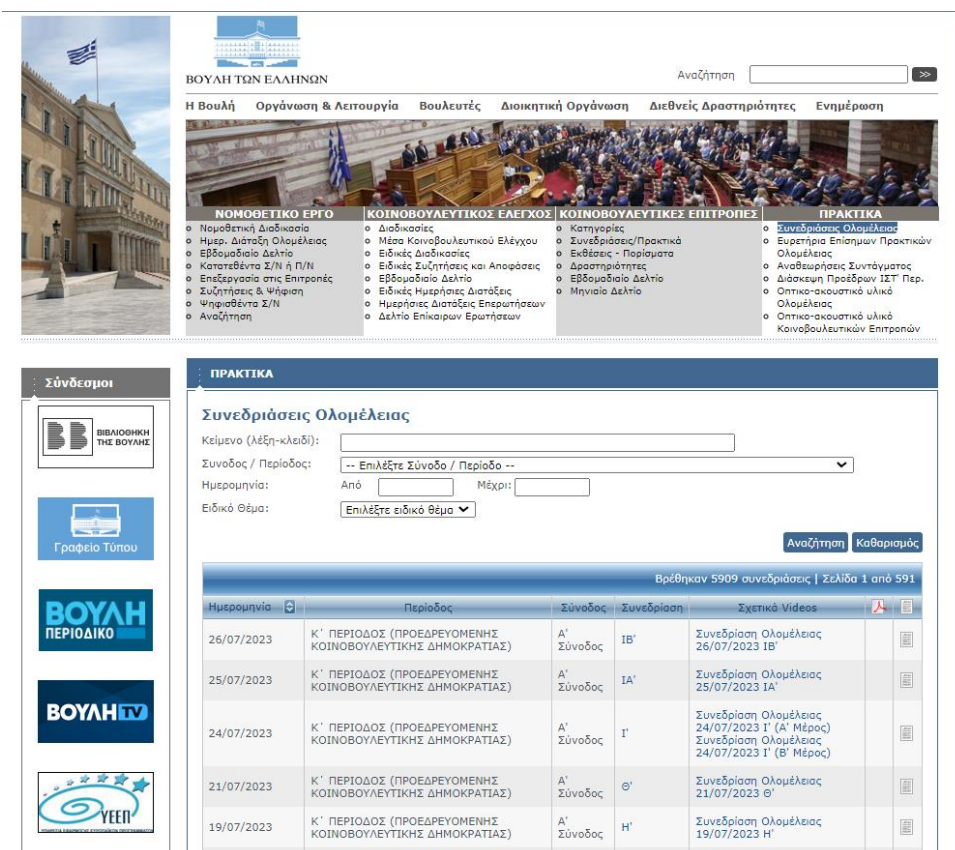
ΒΟΥΛΗ ΤΩΝ ΕΛΛΗΝΩΝ

Αναζήτηση >>

Η Βουλή Οργάνωση & Λειτουργία Βουλευτές Διοικητική Οργάνωση Διεθνείς Δραστηριότητες Ενημέρωση

ΝΟΜΟΘΕΤΙΚΟ ΕΡΓΟ
Νομοθετική Διαδικασία
Ημερ. Διάταξη Ολομέλειας
Εβδομαδιαίο Δελτίο
Κατατεθέντα Σ/Ν ή Π/Ν
Επεξεργασία στις Επιτροπές
Συζητήσεις & Ψήφιση
Ψηφισθέντα Σ/Ν
Αναζήτηση

ΚΟΙΝΟΒΟΥΛΕΥΤΙΚΟΣ ΕΛΕΓΧΟΣ
Διαδικασίες
Μέσα Κοινοβουλευτικού Ελέγχου
Ειδικές Διαδικασίες
Ειδικές Συζητήσεις και Αποφάσεις
Εβδομαδιαίο Δελτίο
Ειδικές Ημερήσιες Διατάξεις
Ημερήσιες Διατάξεις Επερωτήσεων
Δελτίο Επίκαιρων Ερωτήσεων

ΚΟΙΝΟΒΟΥΛΕΥΤΙΚΕΣ ΕΠΙΤΡΟΠΕΣ
Κατηγορίες
Συνεδριάσεις/Πρακτικά
Εκθέσεις - Πορίσματα
Δραστηριότητες
Εβδομαδιαίο Δελτίο
Μηνιαίο Δελτίο

ΠΡΑΚΤΙΚΑ
Συνεδριάσεις Ολομέλειας
Ευρετήρια Επίσημων Πρακτικών Ολομέλειας
Αναθεωρήσεις Συντάγματος
Διάσκεψη Προέδρων ΙΣΤ' Περ.
Οπτικο-ακουστικό υλικό Ολομέλειας
Οπτικο-ακουστικό υλικό Κοινοβουλευτικών Επιτροπών

Σύνδεσμοι

ΒΙΒΛΙΟΘΗΚΗ ΤΗΣ ΒΟΥΛΗΣ

Γραφείο Τύπου

ΒΟΥΛΗ ΠΕΡΙΟΔΙΚΟ

ΒΟΥΛΗ TV

ΥΕΕΠ

ΠΡΑΚΤΙΚΑ

Συνεδριάσεις Ολομέλειας

Κείμενο (λέξη-κλειδί):
Συνοδος / Περίοδος: -- Επιλέξτε Σύνοδο / Περίοδο --
Ημερομηνία: Από Μέχρι:
Ειδικό Θέμα: Επιλέξτε ειδικό θέμα

Αναζήτηση Καθαρισμός

Βρέθηκαν 5909 συνεδριάσεις | Σελίδα 1 από 591

| Ημερομηνία | Περίοδος | Σύνοδος | Συνεδρίαση | Σχετικά Videos |
|---|---|---|---|---|
| 26/07/2023 | Κ΄ ΠΕΡΙΟΔΟΣ (ΠΡΟΕΔΡΕΥΟΜΕΝΗΣ ΚΟΙΝΟΒΟΥΛΕΥΤΙΚΗΣ ΔΗΜΟΚΡΑΤΙΑΣ) | Α' Σύνοδος | ΙΒ' | Συνεδρίαση Ολομέλειας 26/07/2023 ΙΒ' |
| 25/07/2023 | Κ΄ ΠΕΡΙΟΔΟΣ (ΠΡΟΕΔΡΕΥΟΜΕΝΗΣ ΚΟΙΝΟΒΟΥΛΕΥΤΙΚΗΣ ΔΗΜΟΚΡΑΤΙΑΣ) | Α' Σύνοδος | ΙΑ' | Συνεδρίαση Ολομέλειας 25/07/2023 ΙΑ' |
| 24/07/2023 | Κ΄ ΠΕΡΙΟΔΟΣ (ΠΡΟΕΔΡΕΥΟΜΕΝΗΣ ΚΟΙΝΟΒΟΥΛΕΥΤΙΚΗΣ ΔΗΜΟΚΡΑΤΙΑΣ) | Α' Σύνοδος | Ι' | Συνεδρίαση Ολομέλειας 24/07/2023 Ι' (Α' Μέρος) Συνεδρίαση Ολομέλειας 24/07/2023 Ι' (Β' Μέρος) |
| 21/07/2023 | Κ΄ ΠΕΡΙΟΔΟΣ (ΠΡΟΕΔΡΕΥΟΜΕΝΗΣ ΚΟΙΝΟΒΟΥΛΕΥΤΙΚΗΣ ΔΗΜΟΚΡΑΤΙΑΣ) | Α' Σύνοδος | Θ' | Συνεδρίαση Ολομέλειας 21/07/2023 Θ' |
| 19/07/2023 | Κ΄ ΠΕΡΙΟΔΟΣ (ΠΡΟΕΔΡΕΥΟΜΕΝΗΣ ΚΟΙΝΟΒΟΥΛΕΥΤΙΚΗΣ ΔΗΜΟΚΡΑΤΙΑΣ) | Α' Σύνοδος | Η' | Συνεδρίαση Ολομέλειας 19/07/2023 Η' |